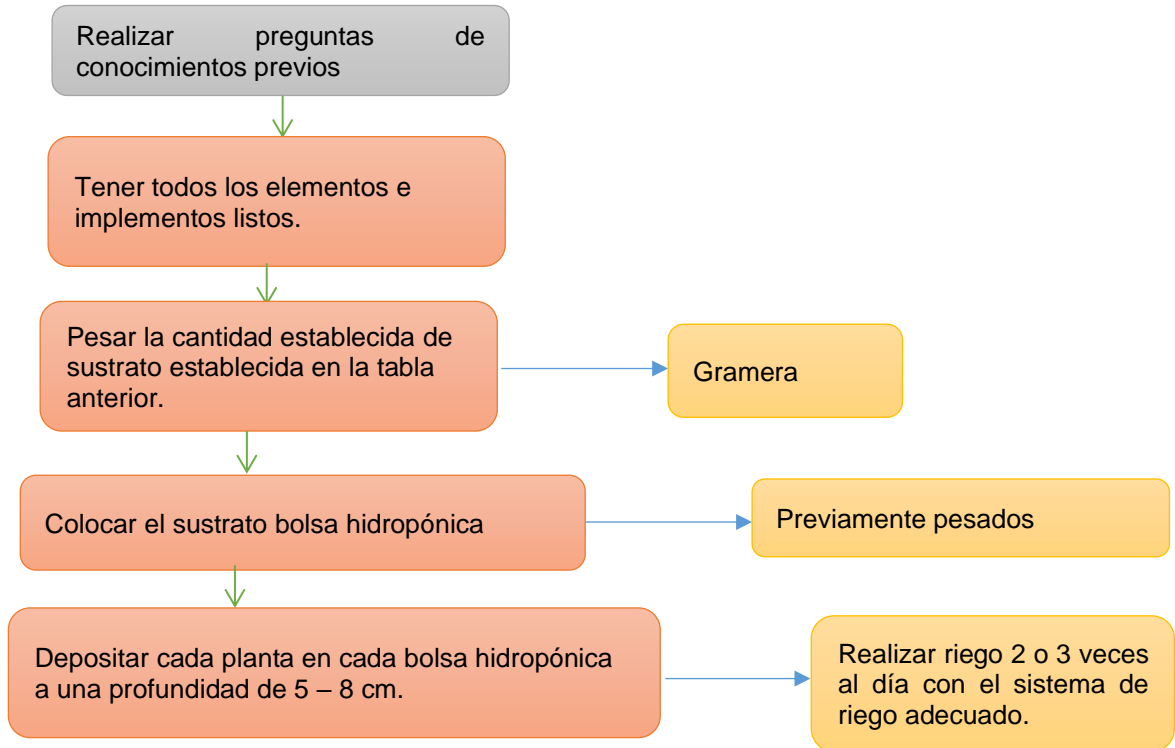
Realizar preguntas de conocimientos previos

Tener todos los elementos e implementos listos.

Pesar la cantidad establecida de sustrato establecida en la tabla anterior.

Gramera

Colocar el sustrato bolsa hidropónica

Previamente pesados

Depositar cada planta en cada bolsa hidropónica a una profundidad de 5 – 8 cm.

Realizar riego 2 o 3 veces al día con el sistema de riego adecuado.